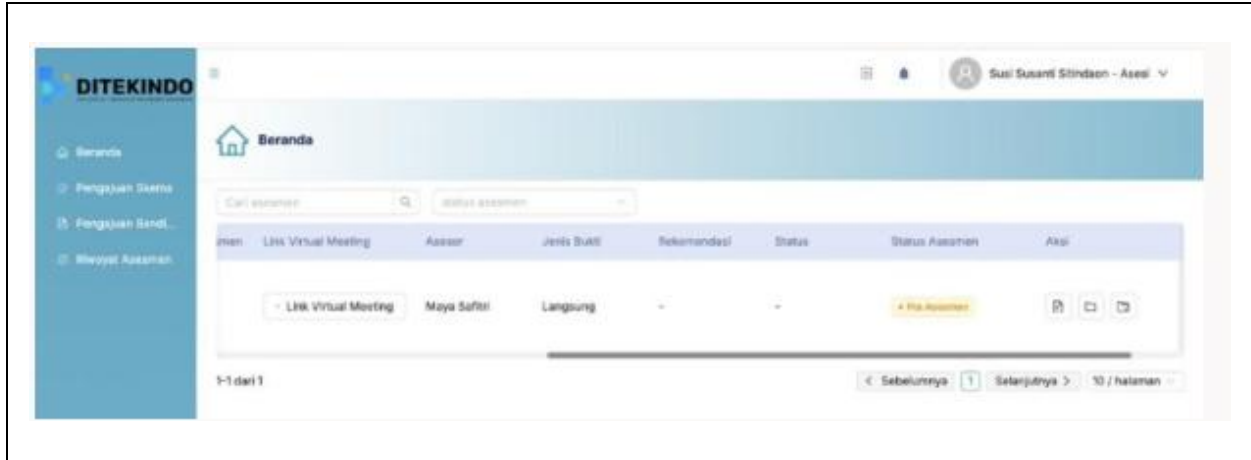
DITEKINDO

Beranda
Pengajuan Skema
Pengajuan Bandi...
Riwayat Asesmen

Susi Susanti Sitindaon - Asesi

Beranda

Cari asesmen
status asesmen

| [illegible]men | Link Virtual Meeting | Asesor | Jenis Bukti | Rekomendasi | Status | Status Asesmen | Aksi |
|---|---|---|---|---|---|---|---|
| | Link Virtual Meeting | Maya Safitri | Langsung | - | - | • Pra Asesmen | |

1-1 dari 1

< Sebelumnya 1 Selanjutnya > 10 / halaman